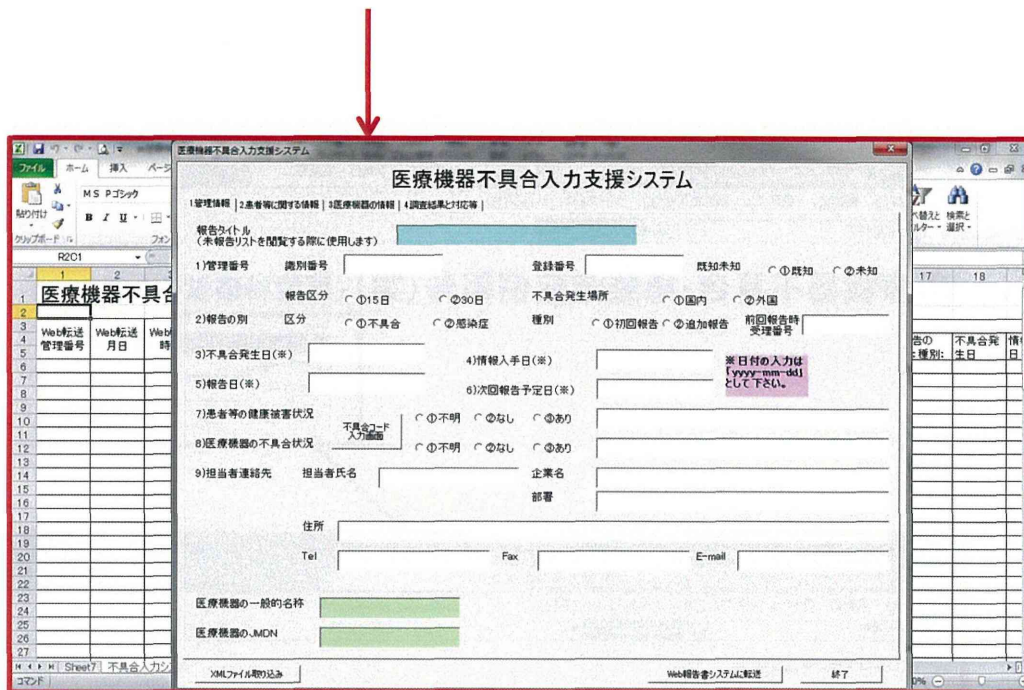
ファイル ホーム 挿入 ペー

MS Pゴシック

貼り付け

B I U

クリップボード フォン

R2C1

1 2

医療機器不具合

Web転送管理番号 Web転送月日 Web 時

1
2
3
4
5
6
7
8
9
10
11
12
13
14
15
16
17
18
19
20
21
22
23
24
25
26
27

Sheet7 不具合入力シ

コマンド

医療機器不具合入力支援システム

医療機器不具合入力支援システム

1.管理情報 2.患者等に関する情報 3.医療機器の情報 4.調査結果と対応等

報告タイトル
(未報告リストを閲覧する際に使用します)

1)管理番号 識別番号 登録番号 既知未知 ①既知 ②未知

報告区分 ①15日 ②30日 不具合発生場所 ①国内 ②外国

2)報告の別 区分 ①不具合 ②感染症 種別 ①初回報告 ②追加報告 前回報告時受理番号

3)不具合発生日(※) 4)情報入手日(※) ※日付の入力は「yyyy-mm-dd」として下さい。

5)報告日(※) 6)次回報告予定日(※)

7)患者等の健康被害状況 不具合コード入力画面 ①不明 ②なし ③あり

8)医療機器の不具合状況 ①不明 ②なし ③あり

9)担当者連絡先 担当者氏名 企業名

部署

住所

Tel Fax E-mail

医療機器の一般的名称

医療機器のJMDN

XMLファイル取り込み Web報告書システムに転送 終了

並べ替えと フィルター 検索と 選択

17 18

告の 種別: 不具合発生日 情日